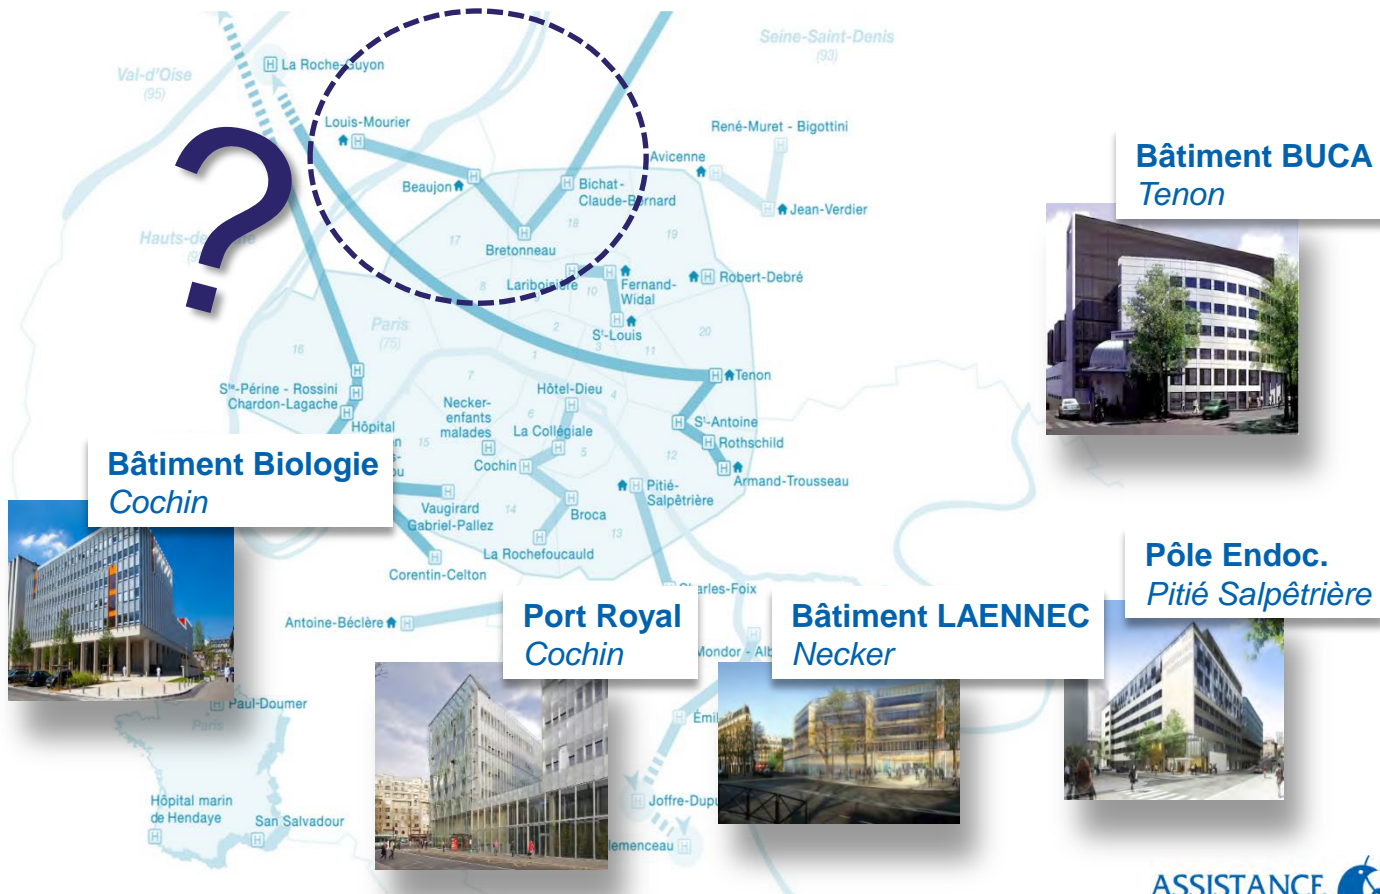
Seine-Saint-Denis
(93)

Val-d'Oise
(95)

La Roche-Guyon

Louis-Mourier

Beaujon

Bichat-Claude-Bernard

Avicenne

René-Muret - Bigottini

Jean-Verdier

Hauts-de-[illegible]

Bretonneau

Lariboisière

Fernand-Widal

Robert-Debré

Sᵗ-Louis

Paris
(75)

Tenon

Sᵗᵉ-Périne - Rossini
Chardon-Lagache

Hôpital

Necker-enfants malades

Hôtel-Dieu

La Collégiale

Sᵗ-Antoine

Rothschild

Cochin

Armand-Trousseau

Pitié-Salpêtrière

Vaugirard
Gabriel-Pallez

Broca

La Rochefoucauld

Corentin-Celton

Charles-Foix

Antoine-Béclère

Mondor - Alb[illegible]

Paul-Doumer

Émil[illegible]

Hôpital marin de Hendaye

San Salvadour

Joffre-Dupu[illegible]

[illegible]lemenceau

?

Bâtiment BUCA
Tenon

Bâtiment Biologie
Cochin

Port Royal
Cochin

Bâtiment LAENNEC
Necker

Pôle Endoc.
Pitié Salpêtrière

ASSISTANCE